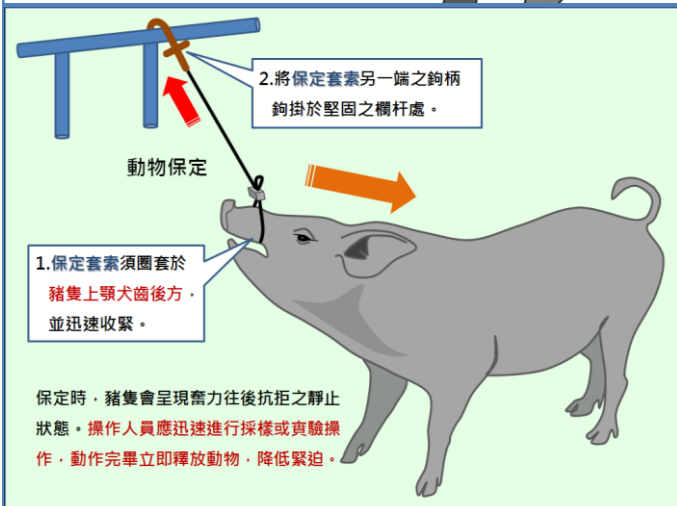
2.將保定套索另一端之鉤柄鉤掛於堅固之欄杆處。

動物保定

1.保定套索須圈套於豬隻上顎犬齒後方，並迅速收緊。

保定時，豬隻會呈現奮力往後抗拒之靜止狀態。操作人員應迅速進行採樣或實驗操作，動作完畢立即釋放動物，降低緊迫。